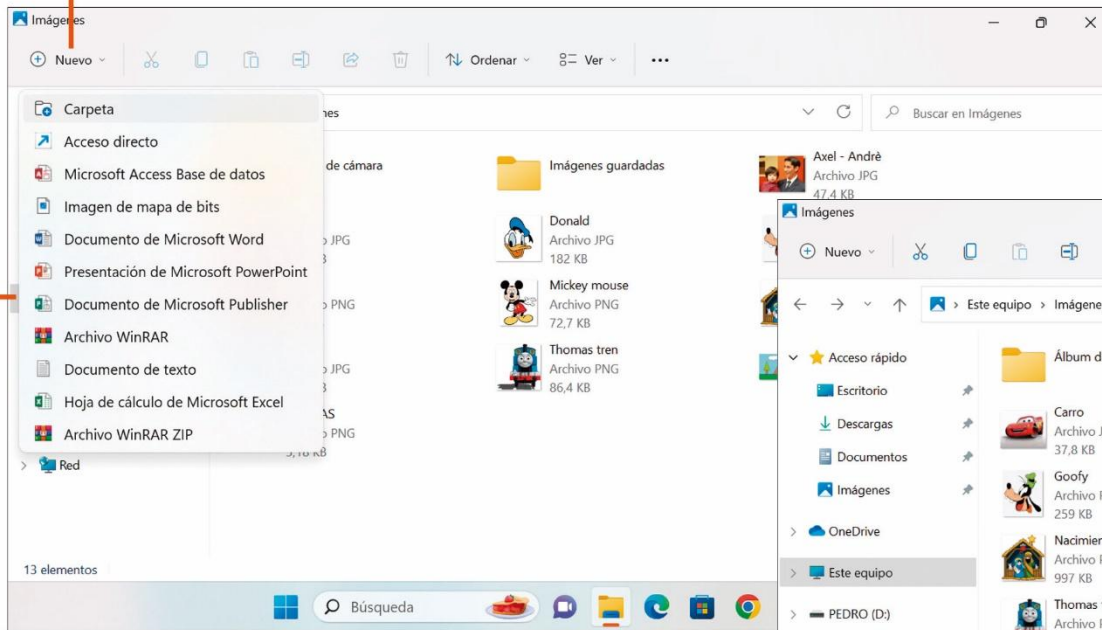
Imágenes

Nuevo

Ordenar

Ver

...

Carpeta

Acceso directo

Microsoft Access Base de datos

Imagen de mapa de bits

Documento de Microsoft Word

Presentación de Microsoft PowerPoint

Documento de Microsoft Publisher

Archivo WinRAR

Documento de texto

Hoja de cálculo de Microsoft Excel

Archivo WinRAR ZIP

nes

Buscar en Imágenes

de cámara

Imágenes guardadas

Axel - Andrè
Archivo JPG
47,4 KB

Donald
Archivo JPG
182 KB

Mickey mouse
Archivo PNG
72,7 KB

Thomas tren
Archivo PNG
86,4 KB

JPG

PNG

JPG

AS
PNG
5,16 KB

Red

13 elementos

Búsqueda

Imágenes

Nuevo

Este equipo > Imágene

Acceso rápido

Escritorio

Descargas

Documentos

Imágenes

OneDrive

Este equipo

PEDRO (D:)

Álbum d

Carro
Archivo J
37,8 KB

Goofy
Archivo
259 KB

Nacimie
Archivo
997 KB

Thomas
Archivo